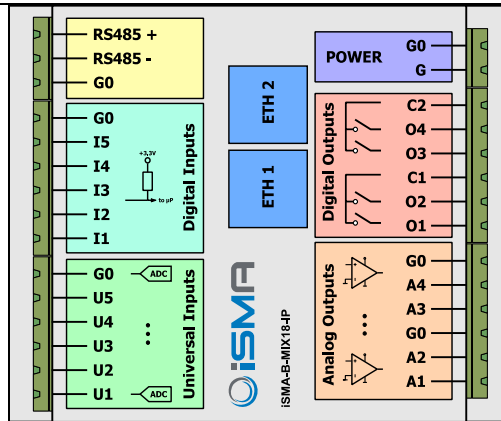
RS485 +
RS485 -
G0

G0
I5
I4
I3
I2
I1
+3,3V
to µP
Digital Inputs

G0
U5
U4
U3
U2
U1
ADC
ADC
Universal Inputs

ETH 2
ETH 1

iSMA
iSMA-B-MIX18-IP

POWER
G0
G

Digital Outputs
C2
O4
O3
C1
O2
O1

Analog Outputs
G0
A4
A3
G0
A2
A1